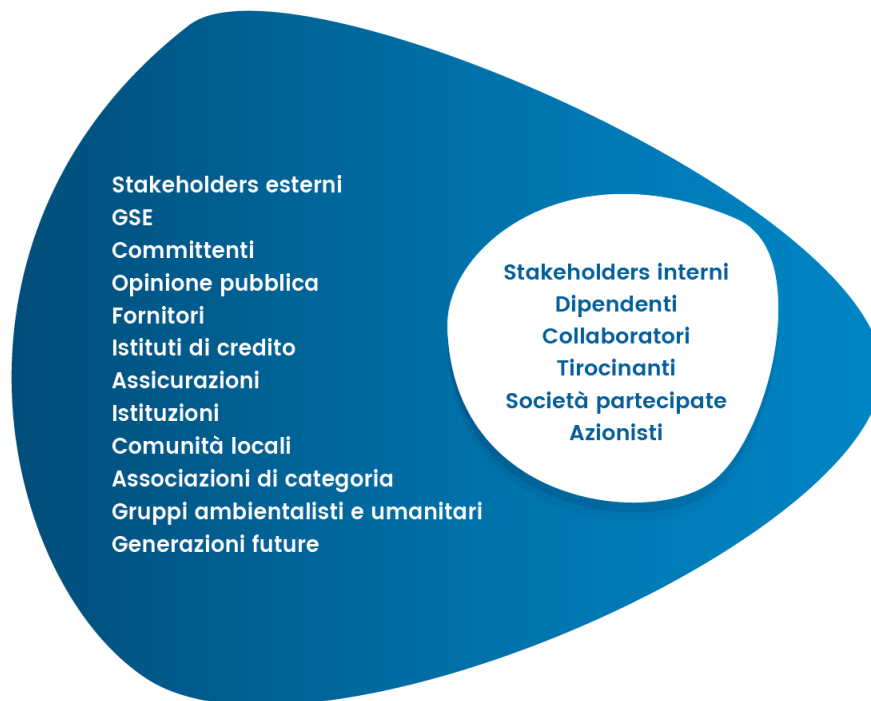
Stakeholders esterni
GSE
Committenti
Opinione pubblica
Fornitori
Istituti di credito
Assicurazioni
Istituzioni
Comunità locali
Associazioni di categoria
Gruppi ambientalisti e umanitari
Generazioni future

Stakeholders interni
Dipendenti
Collaboratori
Tirocinanti
Società partecipate
Azionisti